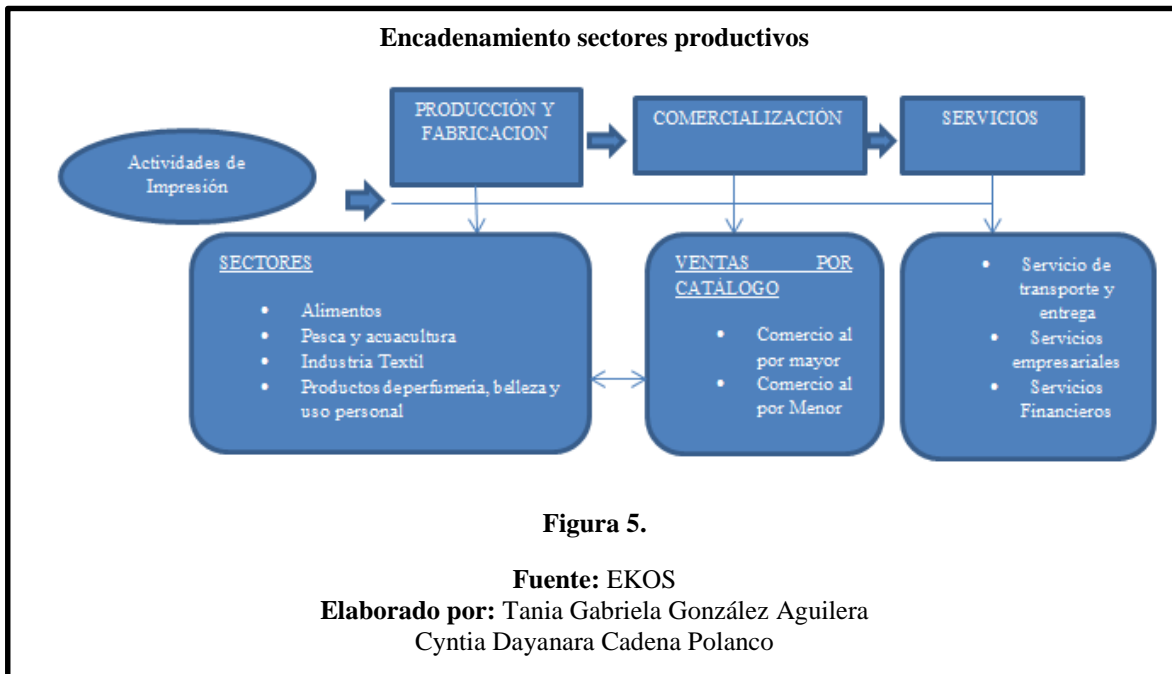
Encadenamiento sectores productivos

PRODUCCIÓN Y FABRICACION

COMERCIALIZACIÓN

SERVICIOS

Actividades de Impresión

SECTORES

- Alimentos
- Pesca y acuacultura
- Industria Textil
- Productos de perfumería, belleza y uso personal

VENTAS POR CATÁLOGO

- Comercio al por mayor
- Comercio al por Menor

- Servicio de transporte y entrega
- Servicios empresariales
- Servicios Financieros

Figura 5.

Fuente: EKOS
Elaborado por: Tania Gabriela González Aguilera
Cyntia Dayanara Cadena Polanco